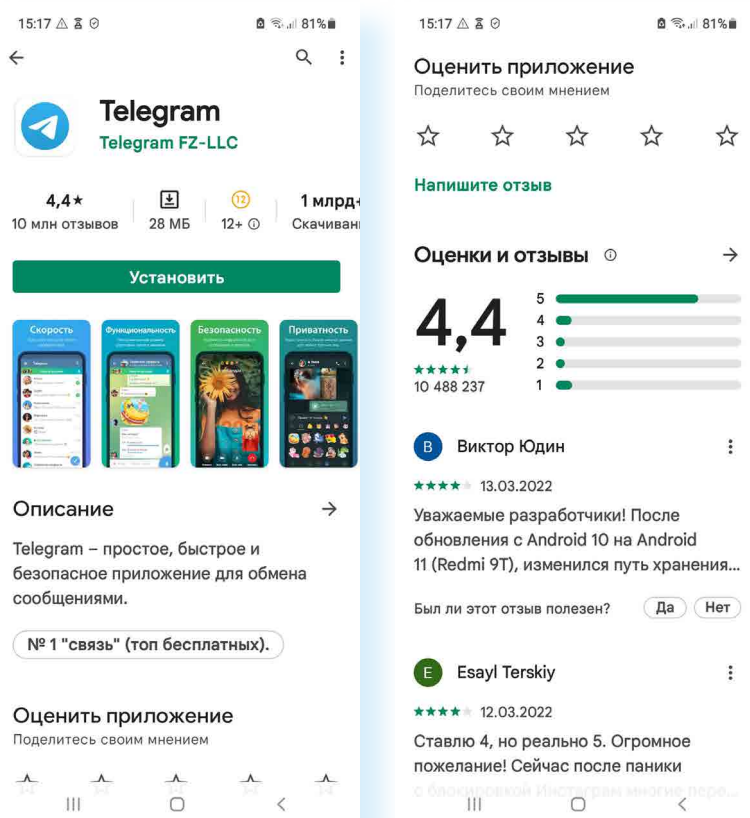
15:17 81%

Telegram
Telegram FZ-LLC

4,4★
10 млн отзывов

28 МБ

12
12+

1 млрд+
Скачивани

Установить

Скорость
Функциональность
Безопасность
Приватность

Описание

Telegram – простое, быстрое и безопасное приложение для обмена сообщениями.

№ 1 "связь" (топ бесплатных).

Оценить приложение
Поделитесь своим мнением

15:17 81%

Оценить приложение
Поделитесь своим мнением

Напишите отзыв

Оценки и отзывы

4,4
10 488 237

5
4
3
2
1

B Виктор Юдин
13.03.2022
Уважаемые разработчики! После обновления с Android 10 на Android 11 (Redmi 9T), изменился путь хранения...

Был ли этот отзыв полезен? Да Нет

E Esayl Terskiy
12.03.2022
Ставлю 4, но реально 5. Огромное пожелание! Сейчас после паники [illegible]